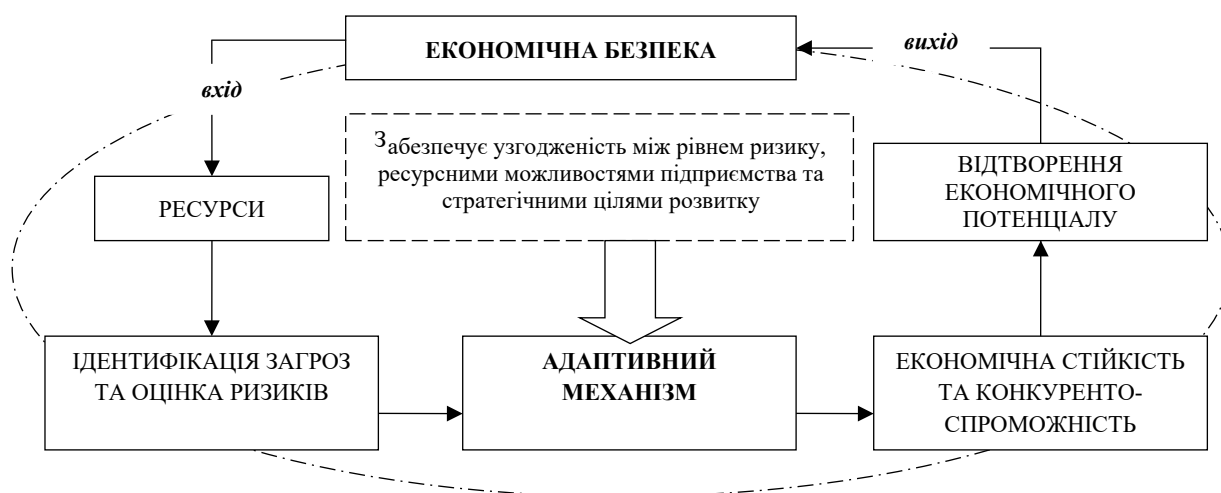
ЕКОНОМІЧНА БЕЗПЕКА

вихід

вхід

Забезпечує узгодженість між рівнем ризику, ресурсними можливостями підприємства та стратегічними цілями розвитку

ВІДТВОРЕННЯ ЕКОНОМІЧНОГО ПОТЕНЦІАЛУ

РЕСУРСИ

ІДЕНТИФІКАЦІЯ ЗАГРОЗ ТА ОЦІНКА РИЗИКІВ

АДАПТИВНИЙ МЕХАНІЗМ

ЕКОНОМІЧНА СТІЙКІСТЬ ТА КОНКУРЕНТОСПРОМОЖНІСТЬ